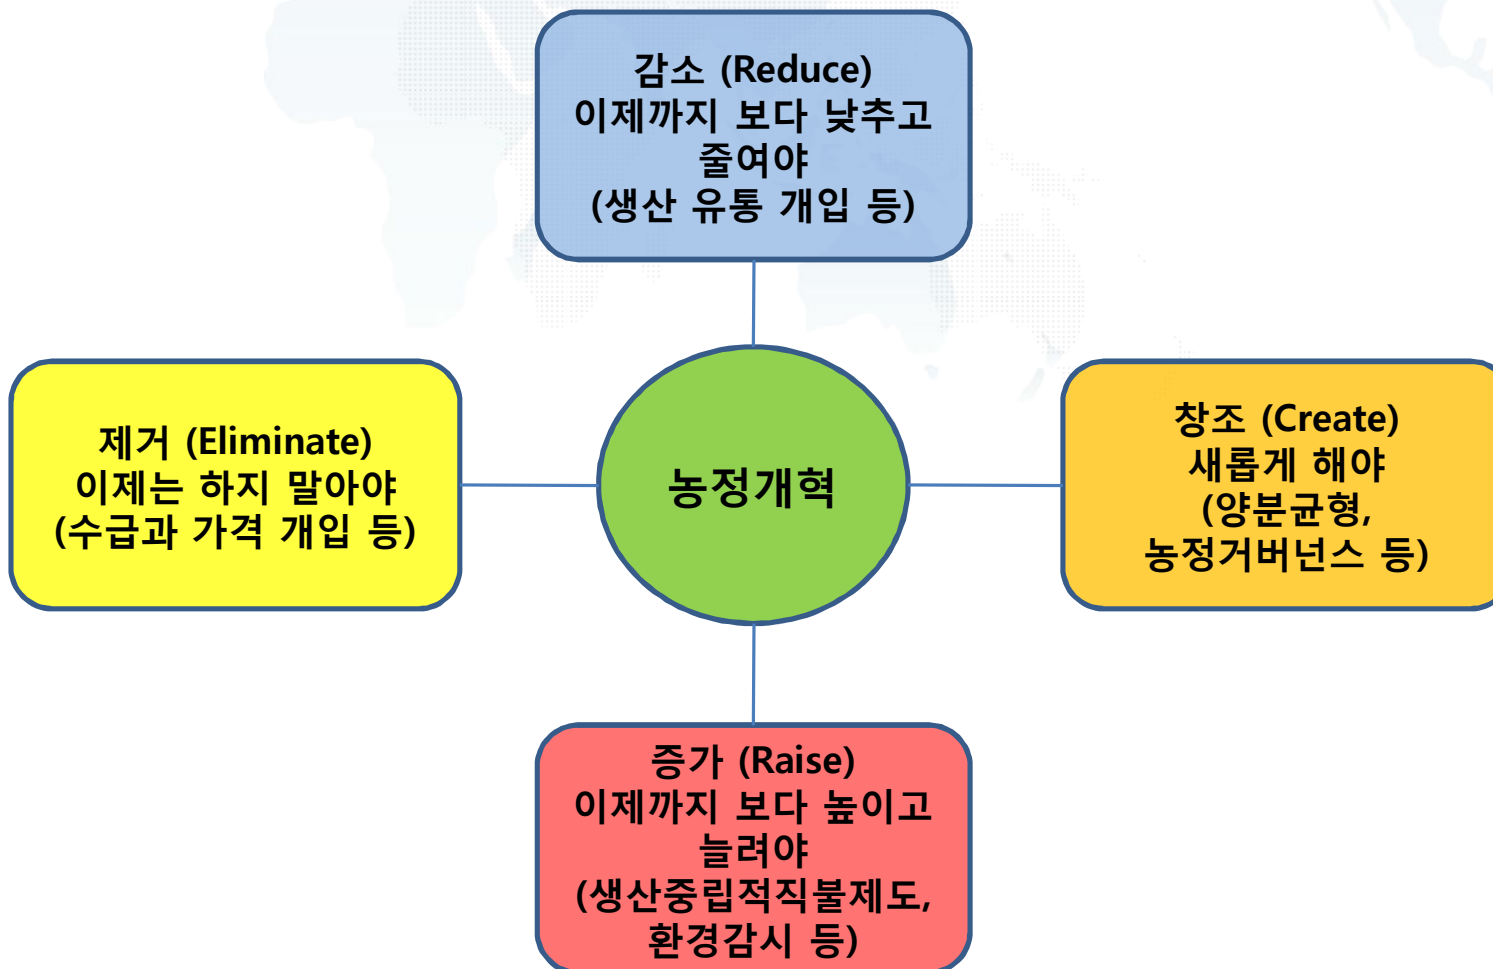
감소 (Reduce)
이제까지 보다 낮추고 줄여야
(생산 유통 개입 등)

제거 (Eliminate)
이제는 하지 말아야
(수급과 가격 개입 등)

농정개혁

창조 (Create)
새롭게 해야
(양분균형,
농정거버넌스 등)

증가 (Raise)
이제까지 보다 높이고 늘려야
(생산중립적직불제도,
환경감시 등)